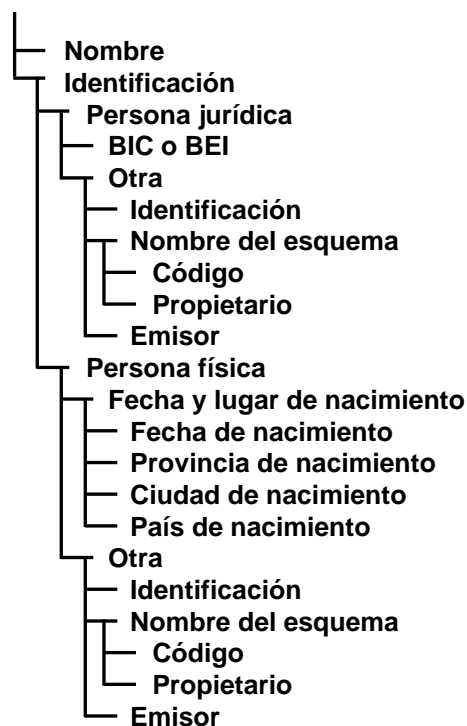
Nombre
Identificación
Persona jurídica
BIC o BEI
Otra
Identificación
Nombre del esquema
Código
Propietario
Emisor
Persona física
Fecha y lugar de nacimiento
Fecha de nacimiento
Provincia de nacimiento
Ciudad de nacimiento
País de nacimiento
Otra
Identificación
Nombre del esquema
Código
Propietario
Emisor